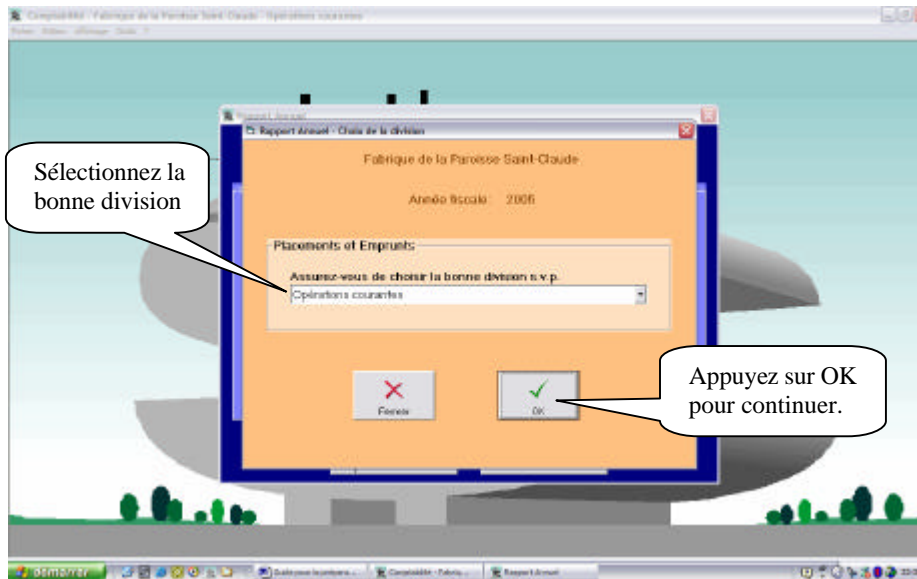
Comptabilité - Fabrique de la Paroisse Saint-Claude - Opérations courantes

Fichier Édition Affichage Outils ?

Rapport Annuel

Rapport Annuel - Choix de la division

Fabrique de la Paroisse Saint-Claude

Année fiscale: 2005

Placements et Emprunts

Assurez-vous de choisir la bonne division s.v.p.

Opérations courantes

Fermer

OK

Sélectionnez la bonne division

Appuyez sur OK pour continuer.

démarrer

Guide pour la comptab...

Comptabilité - Fabriq...

Rapport Annuel